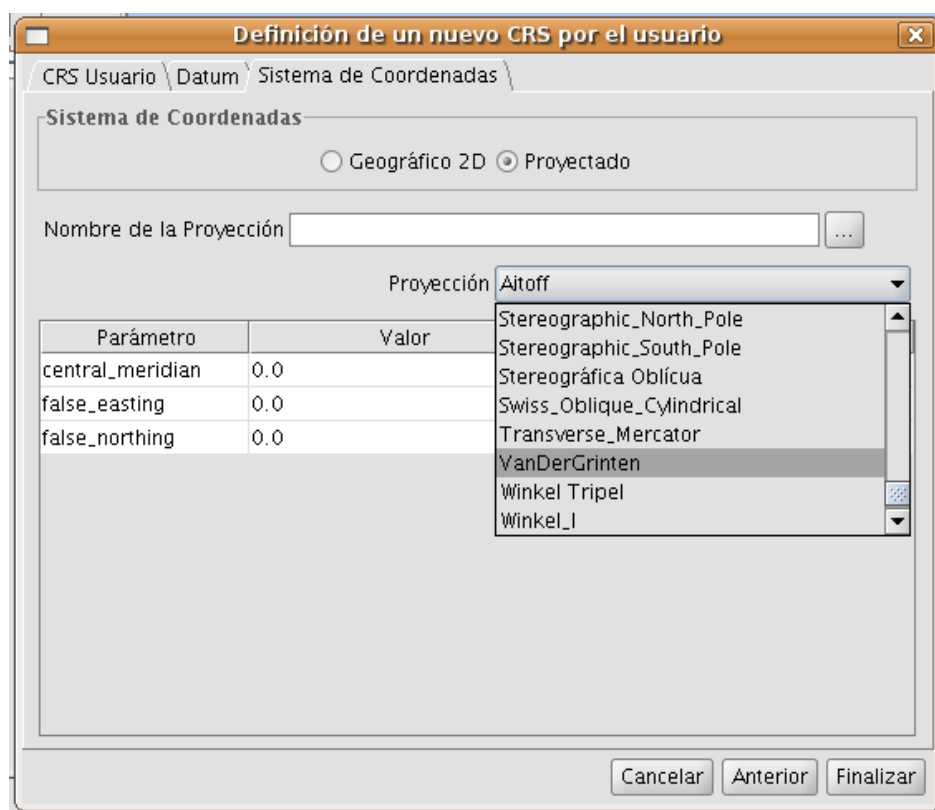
Definición de un nuevo CRS por el usuario

CRS Usuario | Datum | Sistema de Coordenadas

Sistema de Coordenadas

Geográfico 2D  Proyectado

Nombre de la Proyección ...

Proyección Aitoff

| Parámetro | Valor |
|---|---|
| central_meridian | 0.0 |
| false_easting | 0.0 |
| false_northing | 0.0 |

Stereographic_North_Pole
Stereographic_South_Pole
Stereográfica Oblícua
Swiss_Oblique_Cylindrical
Transverse_Mercator
VanDerGrinten
Winkel Tripel
Winkel_I

Cancelar Anterior Finalizar